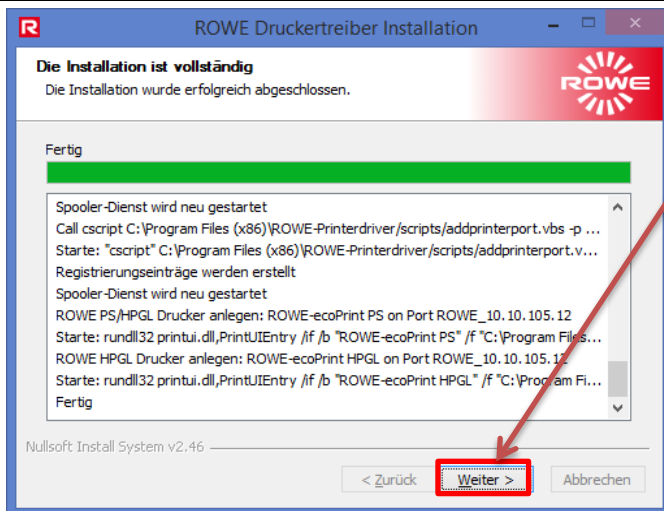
ROWE Druckertreiber Installation

Die Installation ist vollständig
Die Installation wurde erfolgreich abgeschlossen.

ROWE

Fertig

Spooler-Dienst wird neu gestartet
Call cscript C:\Program Files (x86)\ROWE-Printerdriver/scripts/addprinterport.vbs -p ...
Starte: "cscript" C:\Program Files (x86)\ROWE-Printerdriver/scripts/addprinterport.v...
Registrierungseinträge werden erstellt
Spooler-Dienst wird neu gestartet
ROWE PS/HPGL Drucker anlegen: ROWE-ecoPrint PS on Port ROWE_10.10.105.12
Starte: rundll32 printui.dll,PrintUIEntry /if /b "ROWE-ecoPrint PS" /f "C:\Program Files...
ROWE HPGL Drucker anlegen: ROWE-ecoPrint HPGL on Port ROWE_10.10.105.12
Starte: rundll32 printui.dll,PrintUIEntry /if /b "ROWE-ecoPrint HPGL" /f "C:\Program Fi...
Fertig

Nullsoft Install System v2.46

< Zurück | Weiter > | Abbrechen